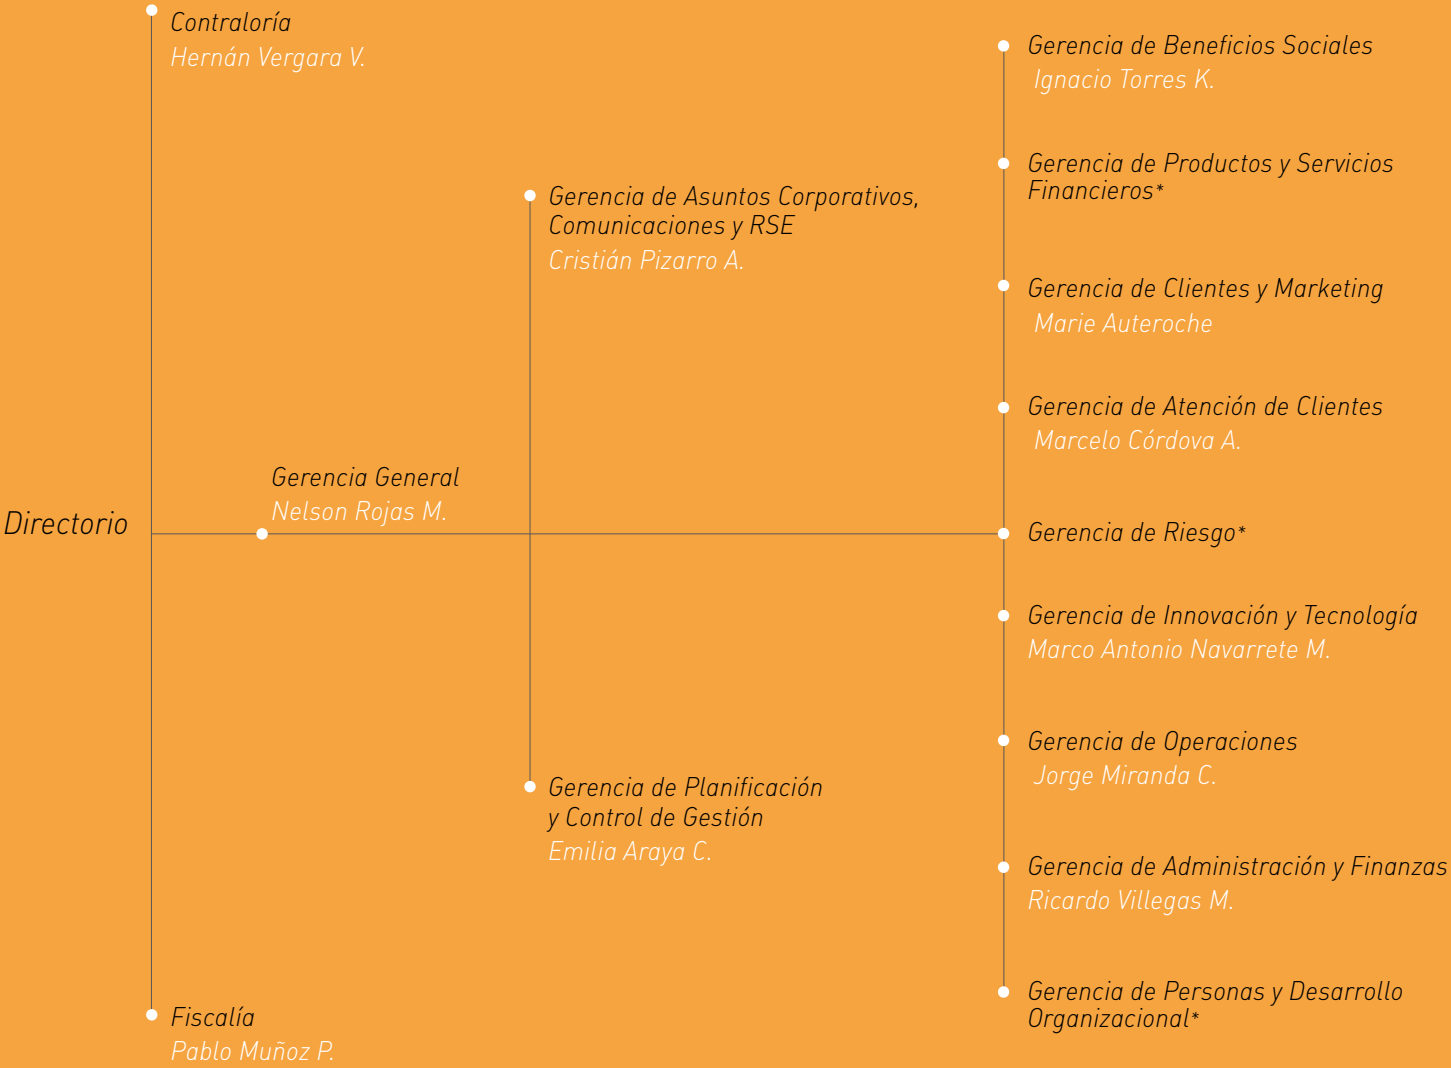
Contraloría
Hernán Vergara V.

Directorio

Fiscalía
Pablo Muñoz P.

Gerencia General
Nelson Rojas M.

Gerencia de Asuntos Corporativos, Comunicaciones y RSE
Cristián Pizarro A.

Gerencia de Planificación y Control de Gestión
Emilia Araya C.

Gerencia de Beneficios Sociales
Ignacio Torres K.

Gerencia de Productos y Servicios Financieros*

Gerencia de Clientes y Marketing
Marie Auteroche

Gerencia de Atención de Clientes
Marcelo Córdova A.

Gerencia de Riesgo*

Gerencia de Innovación y Tecnología
Marco Antonio Navarrete M.

Gerencia de Operaciones
Jorge Miranda C.

Gerencia de Administración y Finanzas
Ricardo Villegas M.

Gerencia de Personas y Desarrollo Organizacional*